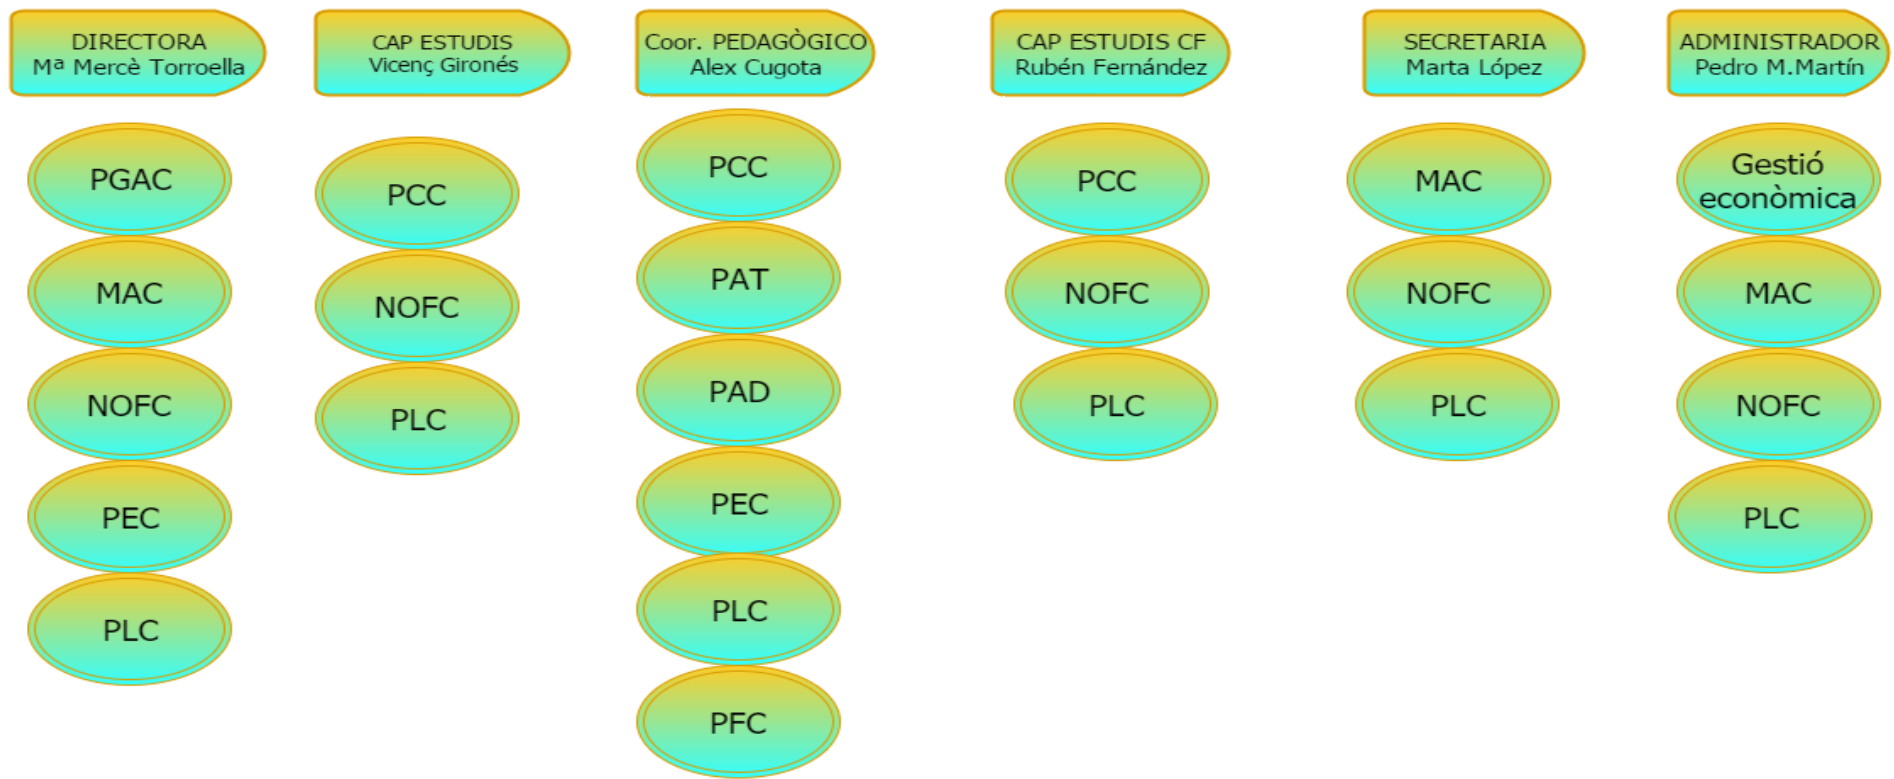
DIRECTORA
Mª Mercè Torroella

PGAC

MAC

NOFC

PEC

PLC

CAP ESTUDIS
Vicenç Gironés

PCC

NOFC

PLC

Coor. PEDAGÒGICO
Alex Cugota

PCC

PAT

PAD

PEC

PLC

PFC

CAP ESTUDIS CF
Rubén Fernández

PCC

NOFC

PLC

SECRETARIA
Marta López

MAC

NOFC

PLC

ADMINISTRADOR
Pedro M.Martín

Gestió econòmica

MAC

NOFC

PLC